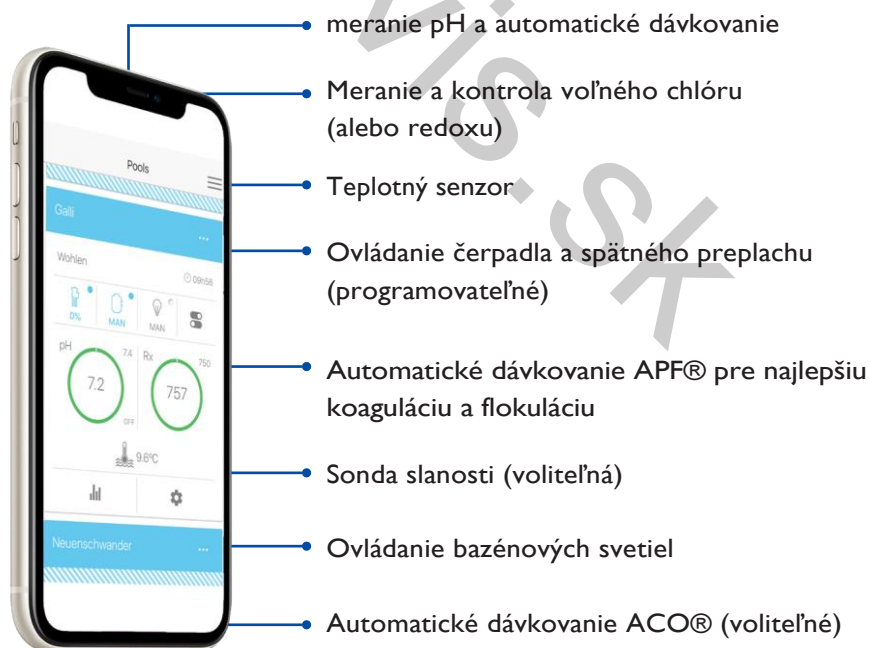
Pools

Galli

...

Wohlen

09h58

0%

MAN

MAN

pH

7.4

7.2

OFF

Rx

750

757

9.6°C

Neuenschwander

...

meranie pH a automatické dávkovanie

Meranie a kontrola voľného chlóru (alebo redoxu)

Teplotný senzor

Ovládanie čerpadla a spätného preplachu (programovateľné)

Automatické dávkovanie APF® pre najlepšiu koaguláciu a flokuláciu

Sonda slanosti (voliteľná)

Ovládanie bazénových svetiel

Automatické dávkovanie ACO® (voliteľné)

vis.sk